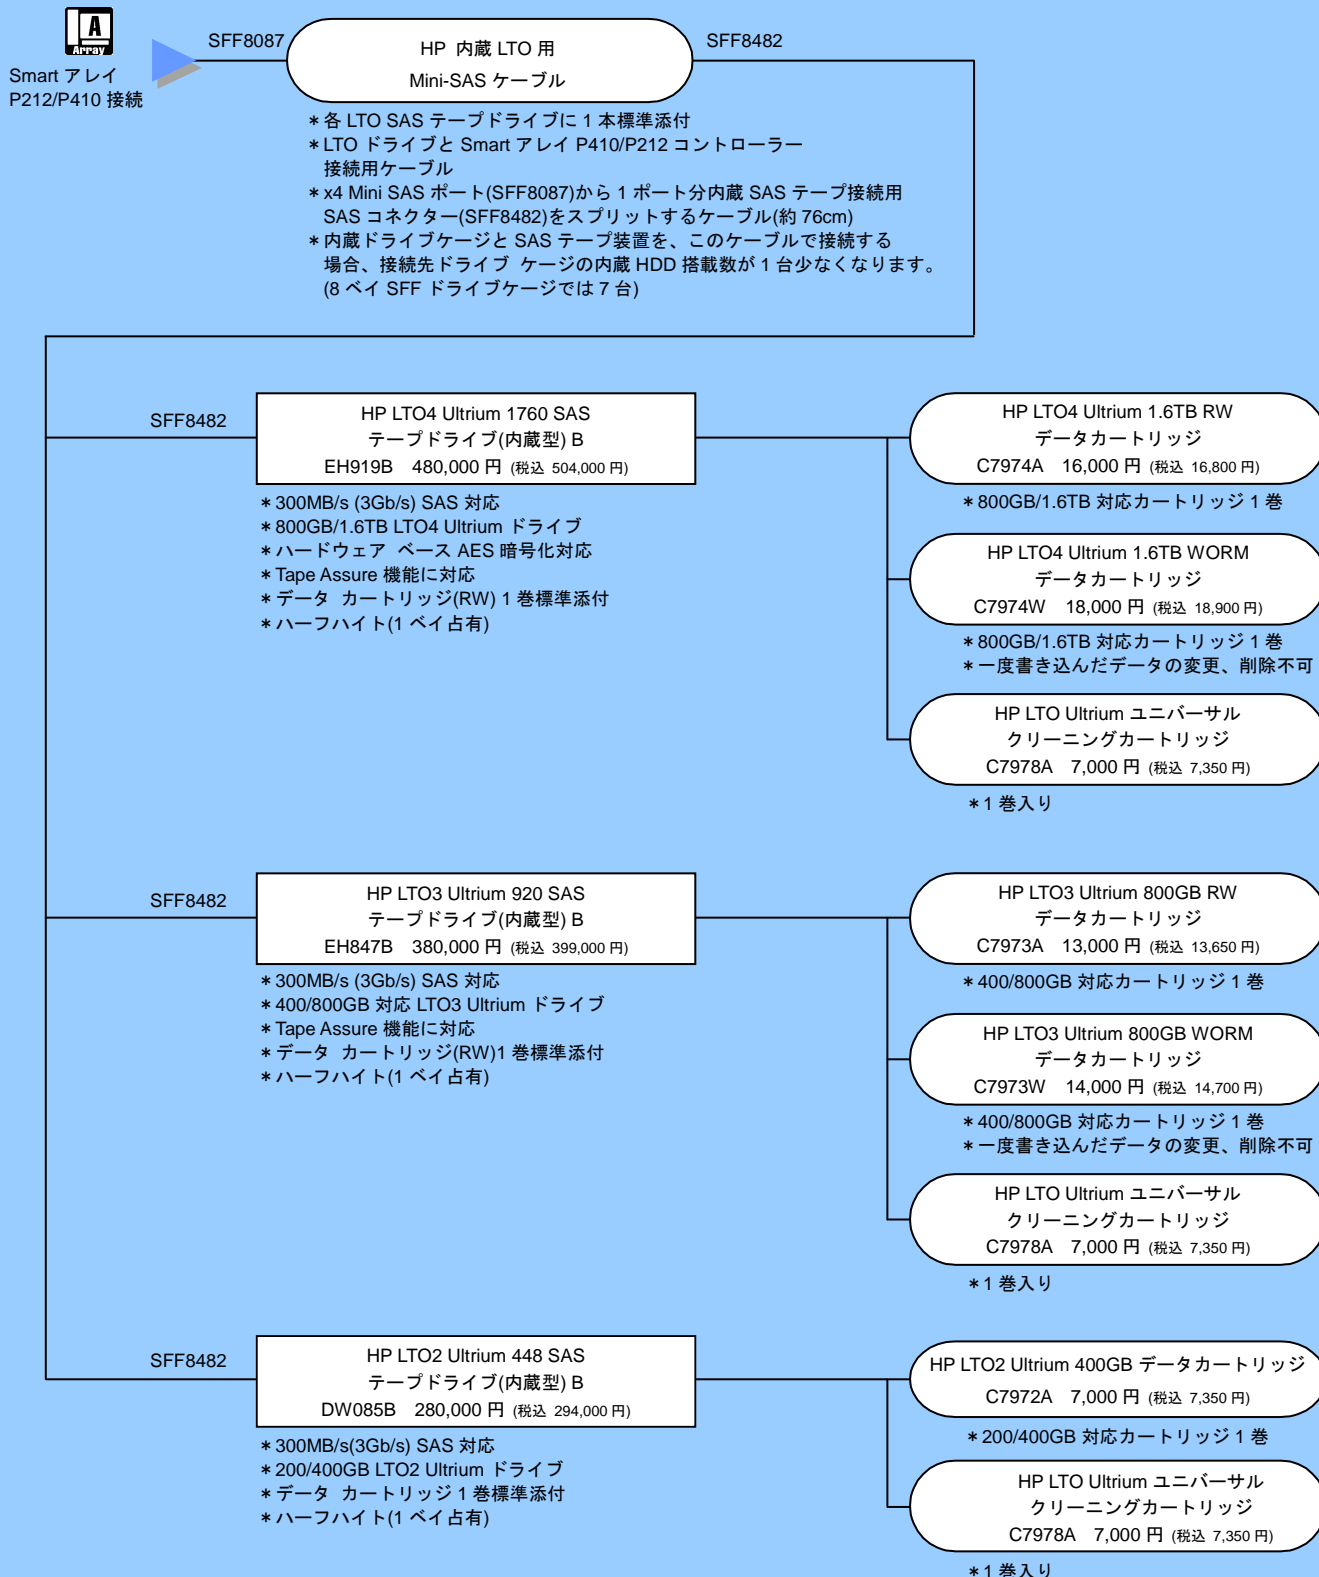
A
Array

Smart アレイ
P212/P410 接続

SFF8087

HP 内蔵 LTO 用
Mini-SAS ケーブル

SFF8482

＊各 LTO SAS テープドライブに 1 本標準添付
＊LTO ドライブと Smart アレイ P410/P212 コントローラー接続用ケーブル
＊x4 Mini SAS ポート(SFF8087)から 1 ポート分内蔵 SAS テープ接続用 SAS コネクター(SFF8482)をスプリットするケーブル(約 76cm)
＊内蔵ドライブケージと SAS テープ装置を、このケーブルで接続する場合、接続先ドライブ ケージの内蔵 HDD 搭載数が 1 台少なくなります。(8 ベイ SFF ドライブケージでは 7 台)

SFF8482

HP LTO4 Ultrium 1760 SAS
テープドライブ(内蔵型) B
EH919B 480,000 円 (税込 504,000 円)

＊300MB/s (3Gb/s) SAS 対応
＊800GB/1.6TB LTO4 Ultrium ドライブ
＊ハードウェア ベース AES 暗号化対応
＊Tape Assure 機能に対応
＊データ カートリッジ(RW) 1 巻標準添付
＊ハーフハイト(1 ベイ占有)

HP LTO4 Ultrium 1.6TB RW
データカートリッジ
C7974A 16,000 円 (税込 16,800 円)

＊800GB/1.6TB 対応カートリッジ 1 巻

HP LTO4 Ultrium 1.6TB WORM
データカートリッジ
C7974W 18,000 円 (税込 18,900 円)

＊800GB/1.6TB 対応カートリッジ 1 巻
＊一度書き込んだデータの変更、削除不可

HP LTO Ultrium ユニバーサル
クリーニングカートリッジ
C7978A 7,000 円 (税込 7,350 円)

＊1 巻入り

SFF8482

HP LTO3 Ultrium 920 SAS
テープドライブ(内蔵型) B
EH847B 380,000 円 (税込 399,000 円)

＊300MB/s (3Gb/s) SAS 対応
＊400/800GB 対応 LTO3 Ultrium ドライブ
＊Tape Assure 機能に対応
＊データ カートリッジ(RW)1 巻標準添付
＊ハーフハイト(1 ベイ占有)

HP LTO3 Ultrium 800GB RW
データカートリッジ
C7973A 13,000 円 (税込 13,650 円)

＊400/800GB 対応カートリッジ 1 巻

HP LTO3 Ultrium 800GB WORM
データカートリッジ
C7973W 14,000 円 (税込 14,700 円)

＊400/800GB 対応カートリッジ 1 巻
＊一度書き込んだデータの変更、削除不可

HP LTO Ultrium ユニバーサル
クリーニングカートリッジ
C7978A 7,000 円 (税込 7,350 円)

＊1 巻入り

SFF8482

HP LTO2 Ultrium 448 SAS
テープドライブ(内蔵型) B
DW085B 280,000 円 (税込 294,000 円)

＊300MB/s(3Gb/s) SAS 対応
＊200/400GB LTO2 Ultrium ドライブ
＊データ カートリッジ 1 巻標準添付
＊ハーフハイト(1 ベイ占有)

HP LTO2 Ultrium 400GB データカートリッジ
C7972A 7,000 円 (税込 7,350 円)

＊200/400GB 対応カートリッジ 1 巻

HP LTO Ultrium ユニバーサル
クリーニングカートリッジ
C7978A 7,000 円 (税込 7,350 円)

＊1 巻入り